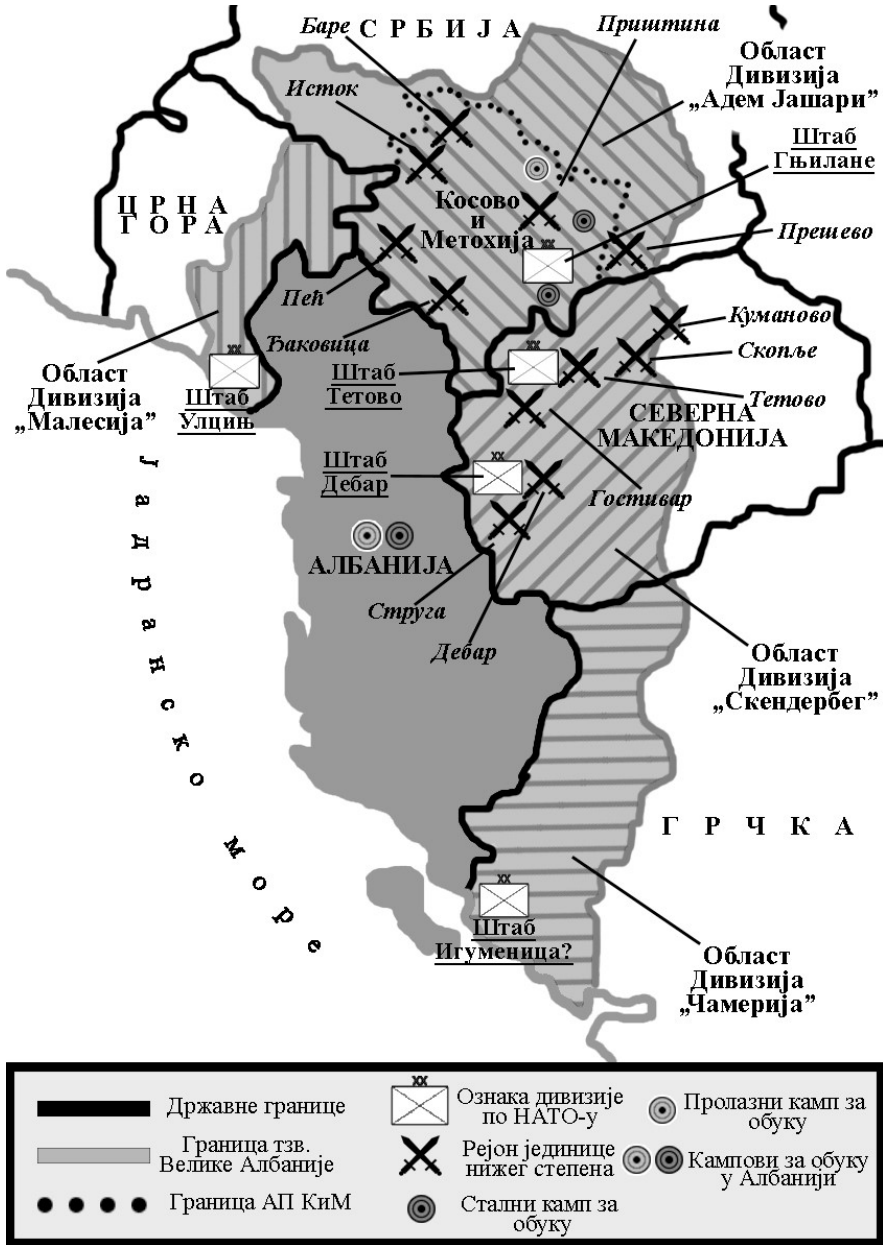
Баре С Р Б И Ј А

Приштина

Област Дивизија „Адем Јашари"

Исток

Штаб Гњилане

Ц Р Н А Г О Р А

Косово и Метохија

XX

Прешево

Пећ

Ђаковица

Куманово

Област Дивизија „Малесија"

XX

Штаб Улцињ

Штаб Тетово

Скопље

Тетово

СЕВЕРНА МАКЕДОНИЈА

Ј а д р а н с к о м о р е

Штаб Дебар

Гостивар

АЛБАНИЈА

Струга

Дебар

Област Дивизија „Скендербег"

Г Р Ч К А

XX

Штаб Игуменица?

Област Дивизија „Чамерија"

Државне границе

Граница тзв. Велике Албаније

Граница АП КиМ

XX

Ознака дивизије по НАТО-у

Рејон јединице нижег степена

Стални камп за обуку

Пролазни камп за обуку

Кампови за обуку у Албанији